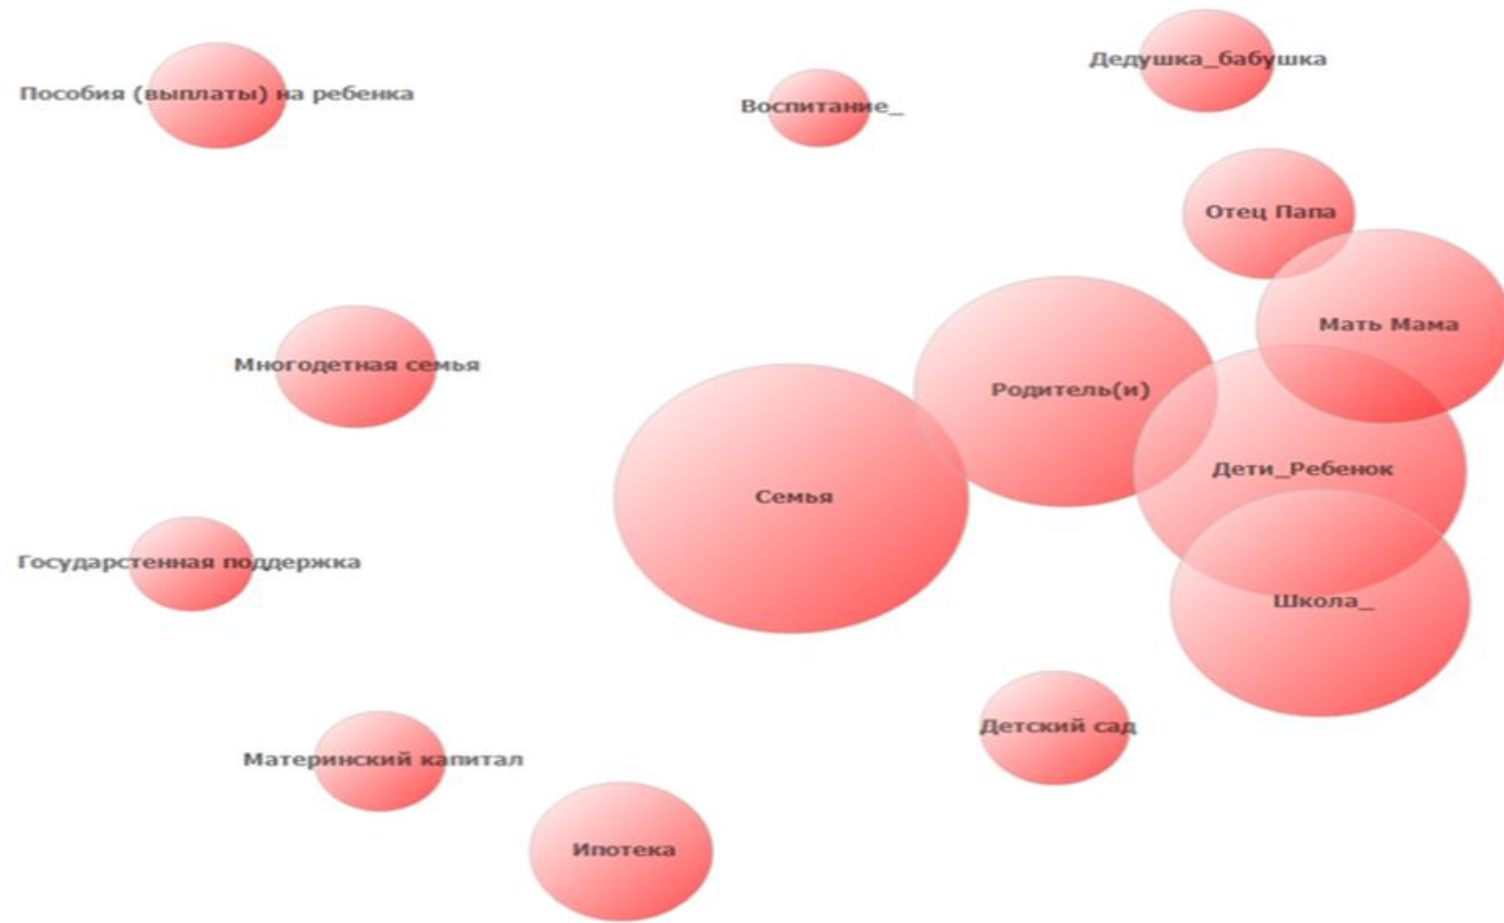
Пособия (выплаты) на ребенка

Воспитание_

Дедушка_бабушка

Отец Папа

Мать Мама

Многодетная семья

Родитель(и)

Дети_Ребенок

Семья

Государственная поддержка

Школа_

Детский сад

Материнский капитал

Ипотека